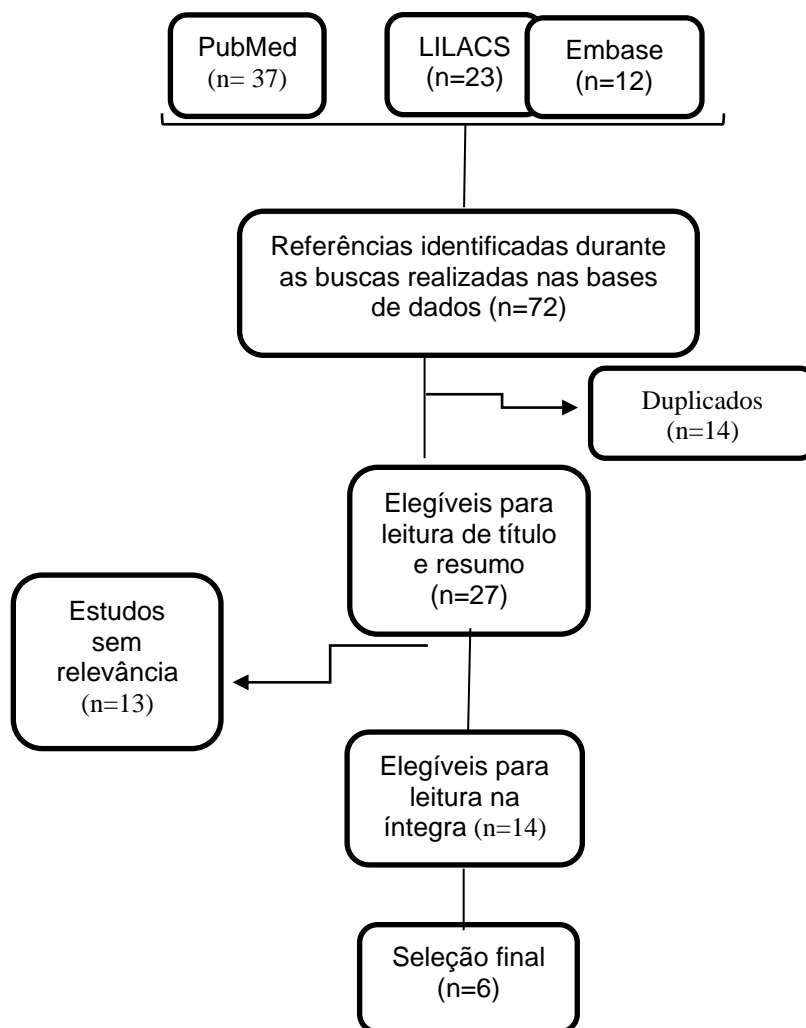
PubMed
(n= 37)

LILACS
(n=23)

Embase
(n=12)

Referências identificadas durante as buscas realizadas nas bases de dados (n=72)

Duplicados
(n=14)

Elegíveis para leitura de título e resumo
(n=27)

Estudos sem relevância
(n=13)

Elegíveis para leitura na íntegra (n=14)

Seleção final
(n=6)